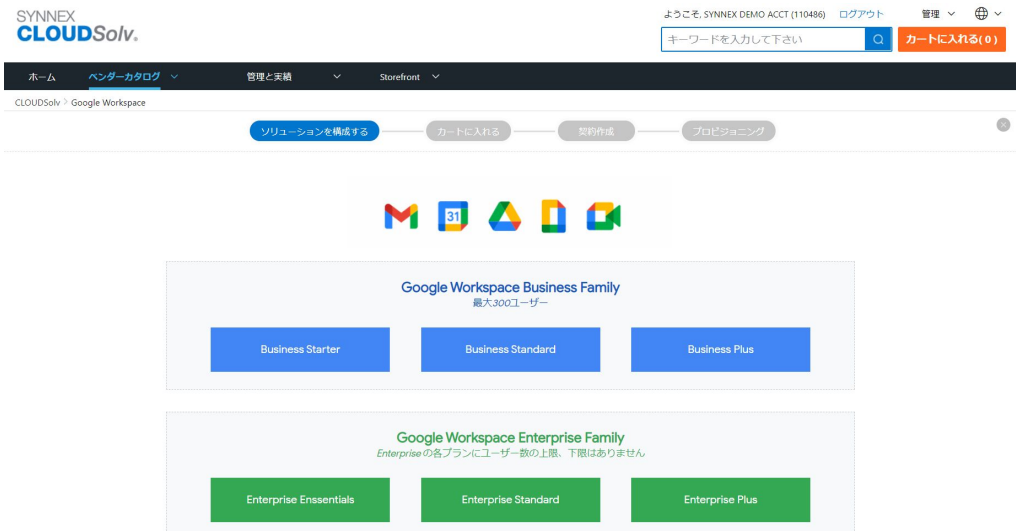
SYNNEX
CLOUDSolv.

ようこそ, SYNNEX DEMO ACCT (110486) ログアウト

管理

キーワードを入力して下さい

カートに入れる(0)

ホーム
ベンダーカタログ
管理と実績
Storefront

CLOUDSolv > Google Workspace

ソリューションを構成する
カートに入れる
契約作成
プロビジョニング

31

Google Workspace Business Family
最大300ユーザー

Business Starter
Business Standard
Business Plus

Google Workspace Enterprise Family
Enterpriseの各プランにユーザー数の上限、下限はありません

Enterprise Enssentials
Enterprise Standard
Enterprise Plus